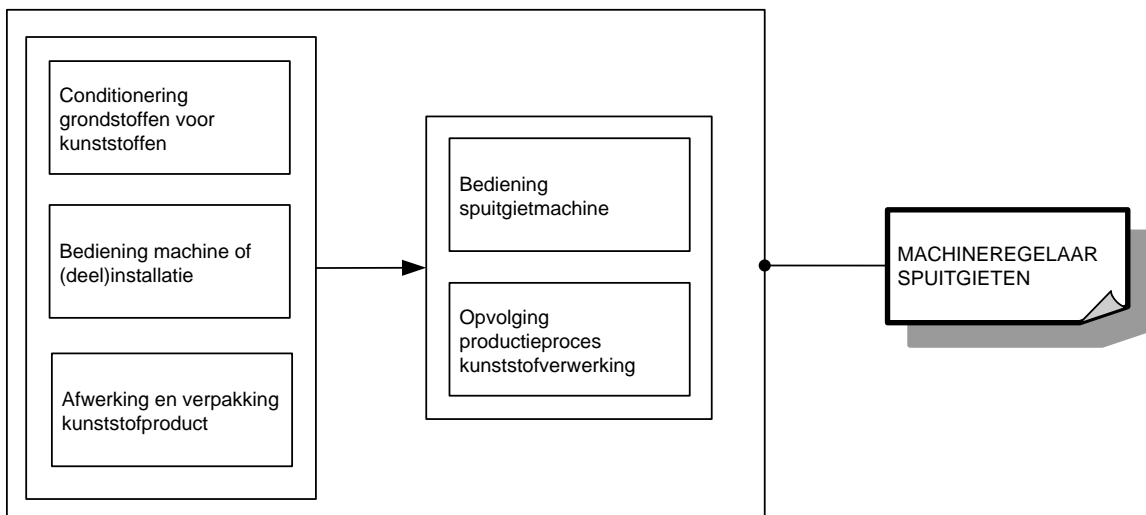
Conditionering grondstoffen voor kunststoffen

Bediening machine of (deel)installatie

Afwerking en verpakking kunststofproduct

Bediening spuitgietmachine

Opvolging productieproces kunststofverwerking

MACHINEREGELAAR SPUITGIETEN